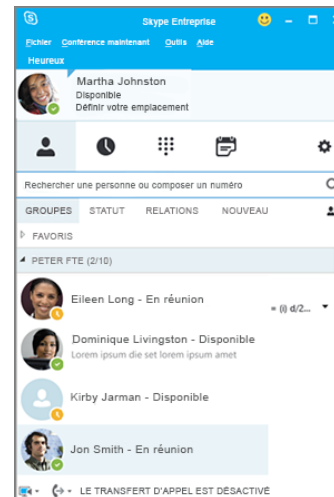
Skype Entreprise

Fichier Conférence maintenant Outils Aide

Heureux

Martha Johnston
Disponible
Définir votre emplacement

Rechercher une personne ou composer un numéro

GROUPES STATUT RELATIONS NOUVEAU

FAVORIS

PETER FTE (2/10)

Eileen Long - En réunion

= (i) d/2...

Dominique Livingston - Disponible
Lorem ipsum die set lorem ipsum amet

Kirby Jarman - Disponible

Jon Smith - En réunion

LE TRANSFERT D'APPEL EST DÉSACTIVÉ